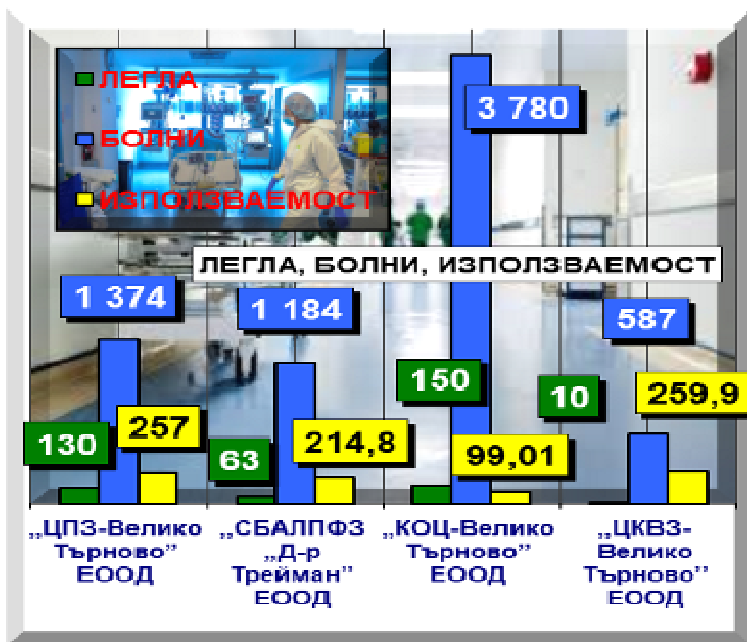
ЛЕГЛА
БОЛНИ
ИЗПОЛЗВАЕМОСТ

ЛЕГЛА, БОЛНИ, ИЗПОЛЗВАЕМОСТ

3 780
1 374
1 184
587
150
10
130
257
63
214,8
99,01
259,9

„ЦПЗ-Велико Търново" ЕООД
„СБАЛПФЗ „Д-р Трейман" ЕООД
„КОЦ-Велико Търново" ЕООД
„ЦКВЗ-Велико Търново'' ЕООД